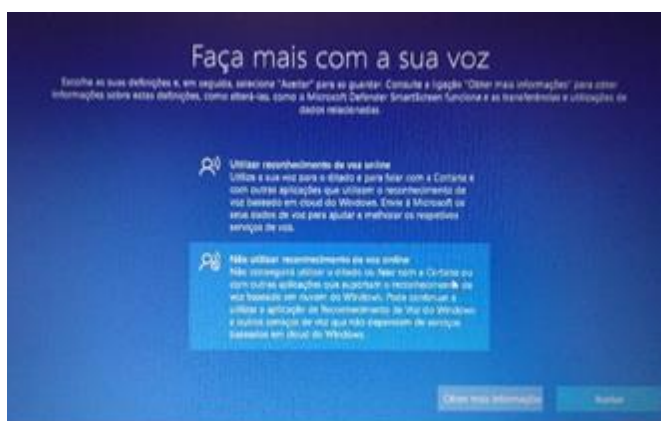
Faça mais com a sua voz

Escolha as suas definições e, em seguida, selecione "Aceitar" para as guardar. Consulte a ligação "Obter mais informações" para obter informações sobre estas definições, como alterá-las, como o Microsoft Defender SmartScreen funciona e as transferências e utilizações de dados relacionadas.

Utilizar reconhecimento de voz online
Utilize a sua voz para o ditado e para falar com a Cortana e com outras aplicações que utilizam o reconhecimento de voz baseado em cloud do Windows. Envie à Microsoft os seus dados de voz para ajudar a melhorar os respetivos serviços de voz.

Não utilizar reconhecimento de voz online
Não conseguirá utilizar o ditado ou falar com a Cortana ou com outras aplicações que suportam o reconhecimento de voz baseado em nuvem do Windows. Pode continuar a utilizar a aplicação de Reconhecimento de Voz do Windows e outros serviços de voz que não dependam de serviços baseados em cloud do Windows.

Obter mais informações

Aceitar